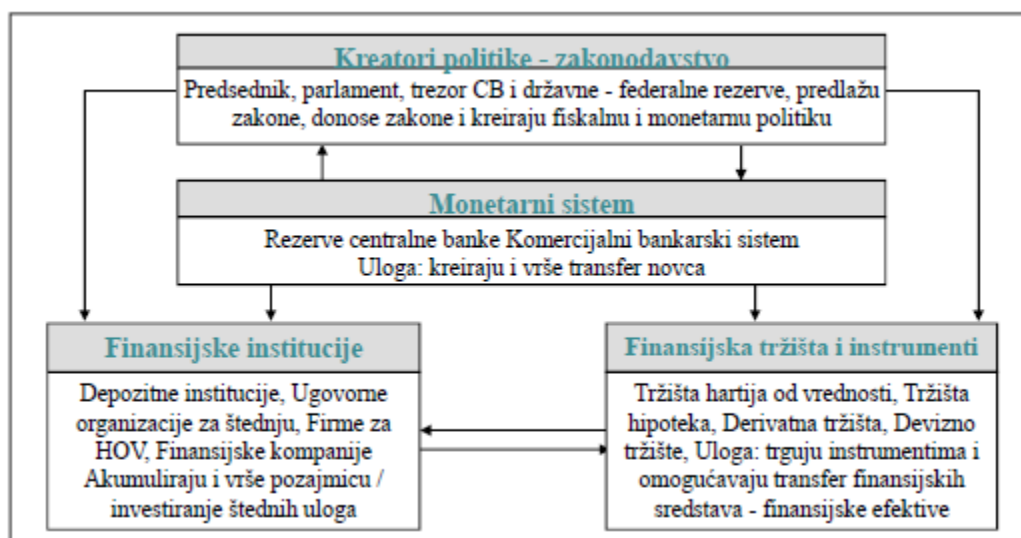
Kreatori politike - zakonodavstvo

Predsednik, parlament, trezor CB i državne - federalne rezerve, predlažu zakone, donose zakone i kreiraju fiskalnu i monetarnu politiku

Monetarni sistem

Rezerve centralne banke Komercijalni bankarski sistem
Uloga: kreiraju i vrše transfer novca

Finansijske institucije

Depozitne institucije, Ugovorne organizacije za štednju, Firme za HOV, Finansijske kompanije Akumuliraju i vrše pozajmicu / investiranje štednih uloga

Finansijska tržišta i instrumenti

Tržišta hartija od vrednosti, Tržišta hipoteka, Derivatna tržišta, Devizno tržište, Uloga: trguju instrumentima i omogućavaju transfer finansijskih sredstava - finansijske efektive